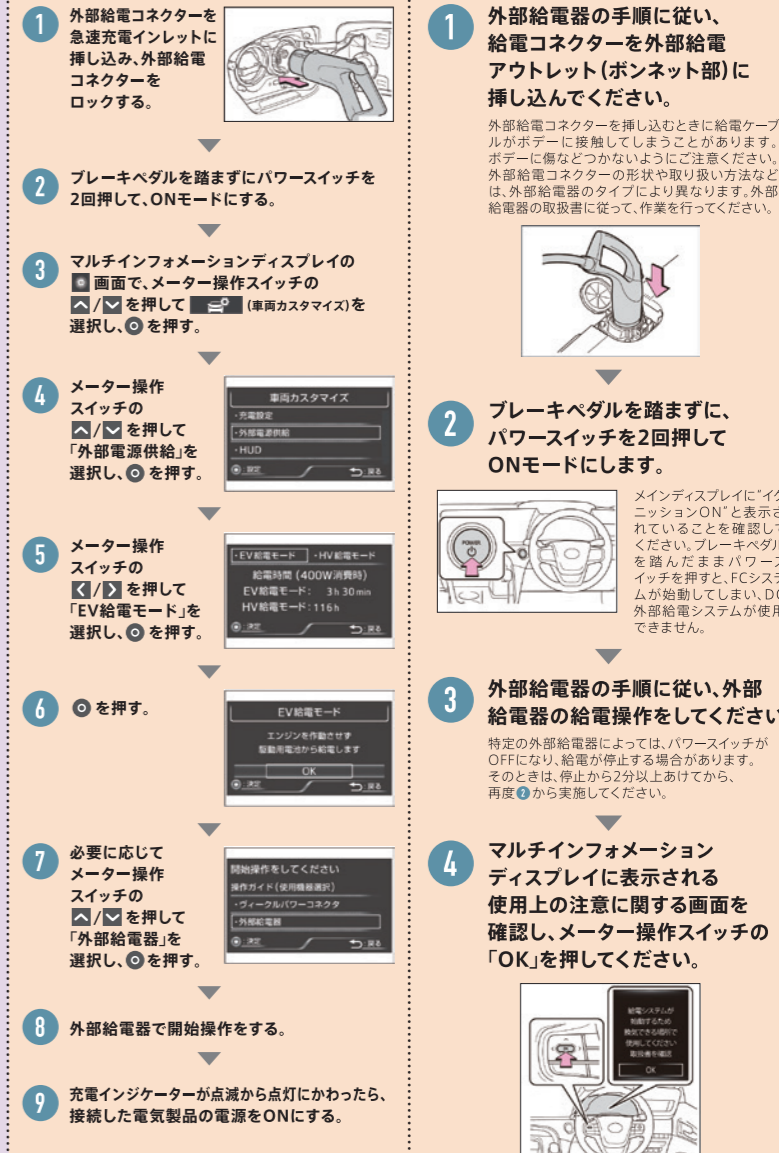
1 外部給電コネクターを急速充電インレットに挿し込み、外部給電コネクターをロックする。

2 ブレーキペダルを踏まずにパワースイッチを2回押して、ONモードにする。

3 マルチインフォメーションディスプレイの 画面で、メーター操作スイッチの ^/v を押して (車両カスタマイズ)を選択し、◎ を押す。

4 メーター操作スイッチの ^/v を押して「外部電源供給」を選択し、◎ を押す。

車両カスタマイズ
・充電設定
・外部電源供給
・HUD
◎:決定 戻る

5 メーター操作スイッチの </> を押して「EV給電モード」を選択し、◎ を押す。

・EV給電モード ・HV給電モード
給電時間 (400W消費時)
EV給電モード: 3h 30min
HV給電モード: 116h
◎:決定 戻る

6 ◎ を押す。

EV給電モード
エンジンを作動させず
駆動用電池から給電します
OK
◎:決定 戻る

7 必要に応じてメーター操作スイッチの ^/v を押して「外部給電器」を選択し、◎ を押す。

開始操作をしてください
操作ガイド (使用機器選択)
・ヴィークルパワーコネクタ
・外部給電器
◎:決定 戻る

8 外部給電器で開始操作をする。

9 充電インジケーターが点滅から点灯にかわったら、接続した電気製品の電源をONにする。

1 外部給電器の手順に従い、給電コネクターを外部給電アウトレット(ボンネット部)に挿し込んでください。

外部給電コネクターを挿し込むときに給電ケーブルがボデーに接触してしまうことがあります。ボデーに傷などつかないようにご注意ください。外部給電コネクターの形状や取り扱い方法などは、外部給電器のタイプにより異なります。外部給電器の取扱書に従って、作業を行ってください。

2 ブレーキペダルを踏まずに、パワースイッチを2回押してONモードにします。

POWER

メインディスプレイに"イグニッションON"と表示されていることを確認してください。ブレーキペダルを踏んだままパワースイッチを押すと、FCシステムが始動してしまい、DC外部給電システムが使用できません。

3 外部給電器の手順に従い、外部給電器の給電操作をしてください

特定の外部給電器によっては、パワースイッチがOFFになり、給電が停止する場合があります。そのときは、停止から2分以上あけてから、再度 2 から実施してください。

4 マルチインフォメーションディスプレイに表示される使用上の注意に関する画面を確認し、メーター操作スイッチの「OK」を押してください。

給電システムが
始動するため
換気できる場所で
使用してください
取扱書を確認
OK